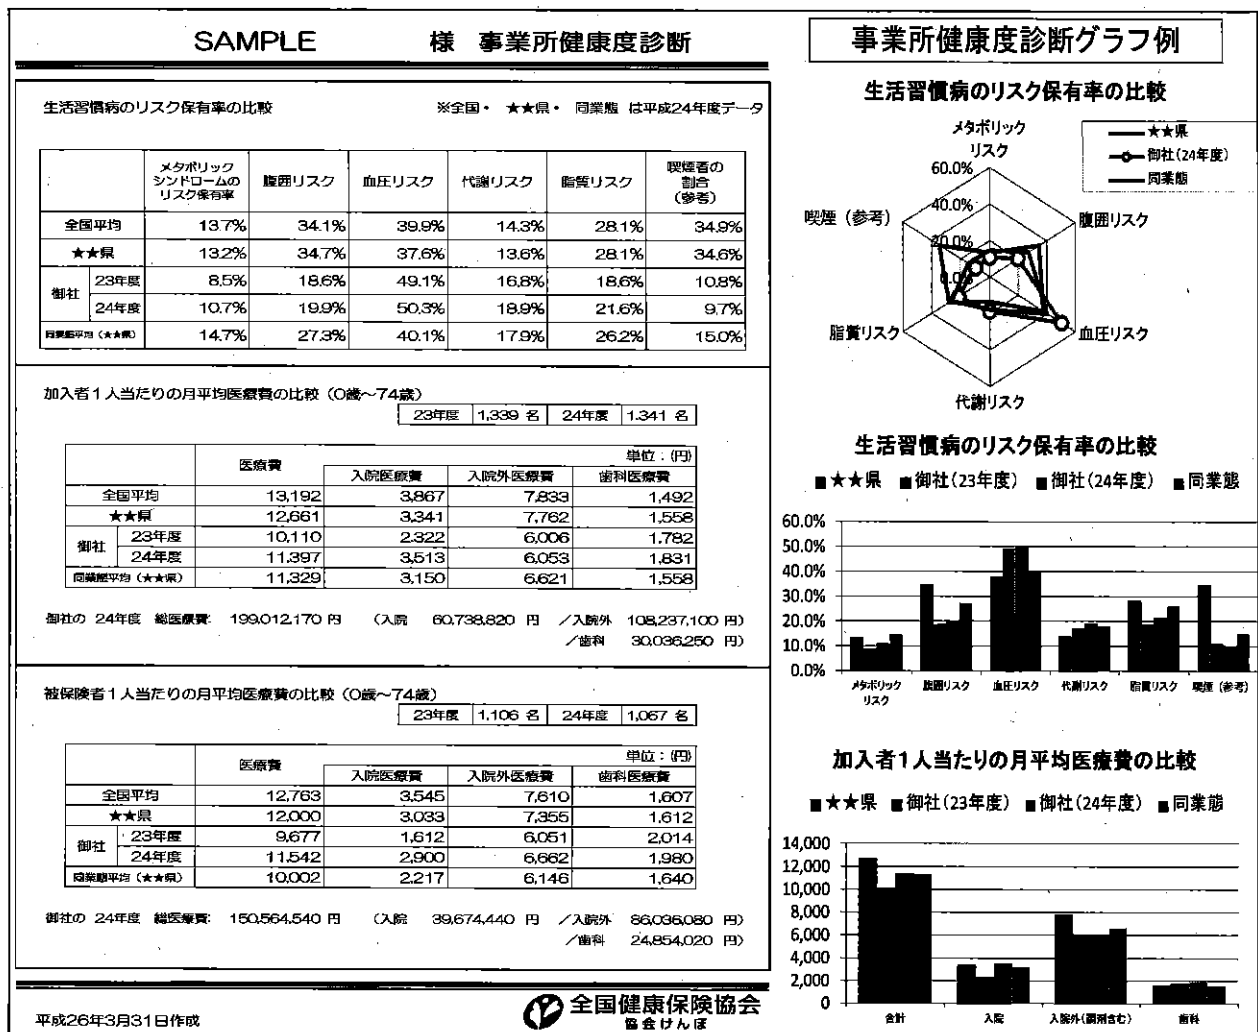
SAMPLE　　　様　事業所健康度診断

生活習慣病のリスク保有率の比較　　※全国・★★県・同業態 は平成24年度データ

| | | メタボリックシンドロームのリスク保有率 | 腹囲リスク | 血圧リスク | 代謝リスク | 脂質リスク | 喫煙者の割合(参考) |
|---|---|---|---|---|---|---|---|
| 全国平均 | | 13.7% | 34.1% | 39.9% | 14.3% | 28.1% | 34.9% |
| ★★県 | | 13.2% | 34.7% | 37.6% | 13.6% | 28.1% | 34.6% |
| 御社 | 23年度 | 8.5% | 18.6% | 49.1% | 16.8% | 18.6% | 10.8% |
| | 24年度 | 10.7% | 19.9% | 50.3% | 18.9% | 21.6% | 9.7% |
| 同業態平均（★★県） | | 14.7% | 27.3% | 40.1% | 17.9% | 26.2% | 15.0% |

加入者１人当たりの月平均医療費の比較（0歳～74歳）
23年度 1,339 名　24年度 1,341 名

単位：(円)

| | | 医療費 | 入院医療費 | 入院外医療費 | 歯科医療費 |
|---|---|---|---|---|---|
| 全国平均 | | 13,192 | 3,867 | 7,833 | 1,492 |
| ★★県 | | 12,661 | 3,341 | 7,762 | 1,558 |
| 御社 | 23年度 | 10,110 | 2,322 | 6,006 | 1,782 |
| | 24年度 | 11,397 | 3,513 | 6,053 | 1,831 |
| 同業態平均（★★県） | | 11,329 | 3,150 | 6,621 | 1,558 |

御社の 24年度 総医療費: 199,012,170 円　（入院 60,738,820 円 ／入院外 108,237,100 円）
／歯科 30,036,250 円）

被保険者１人当たりの月平均医療費の比較（0歳～74歳）
23年度 1,106 名　24年度 1,067 名

単位：(円)

| | | 医療費 | 入院医療費 | 入院外医療費 | 歯科医療費 |
|---|---|---|---|---|---|
| 全国平均 | | 12,763 | 3,545 | 7,610 | 1,607 |
| ★★県 | | 12,000 | 3,033 | 7,355 | 1,612 |
| 御社 | 23年度 | 9,677 | 1,612 | 6,051 | 2,014 |
| | 24年度 | 11,542 | 2,900 | 6,662 | 1,980 |
| 同業態平均（★★県） | | 10,002 | 2,217 | 6,146 | 1,640 |

御社の 24年度 総医療費: 150,564,540 円　（入院 39,674,440 円 ／入院外 86,036,080 円）
／歯科 24,854,020 円）

平成26年3月31日作成

全国健康保険協会
協会けんぽ

事業所健康度診断グラフ例

生活習慣病のリスク保有率の比較
メタボリックリスク
★★県
御社(24年度)
同業態
60.0%
40.0%
20.0%
0.0%
喫煙（参考）
腹囲リスク
脂質リスク
血圧リスク
代謝リスク

生活習慣病のリスク保有率の比較
■★★県 ■御社(23年度) ■御社(24年度) ■同業態
60.0%
50.0%
40.0%
30.0%
20.0%
10.0%
0.0%
メタボリックリスク　腹囲リスク　血圧リスク　代謝リスク　脂質リスク　喫煙（参考）

加入者1人当たりの月平均医療費の比較
■★★県 ■御社(23年度) ■御社(24年度) ■同業態
14,000
12,000
10,000
8,000
6,000
4,000
2,000
0
合計　入院　入院外(調剤含む)　歯科